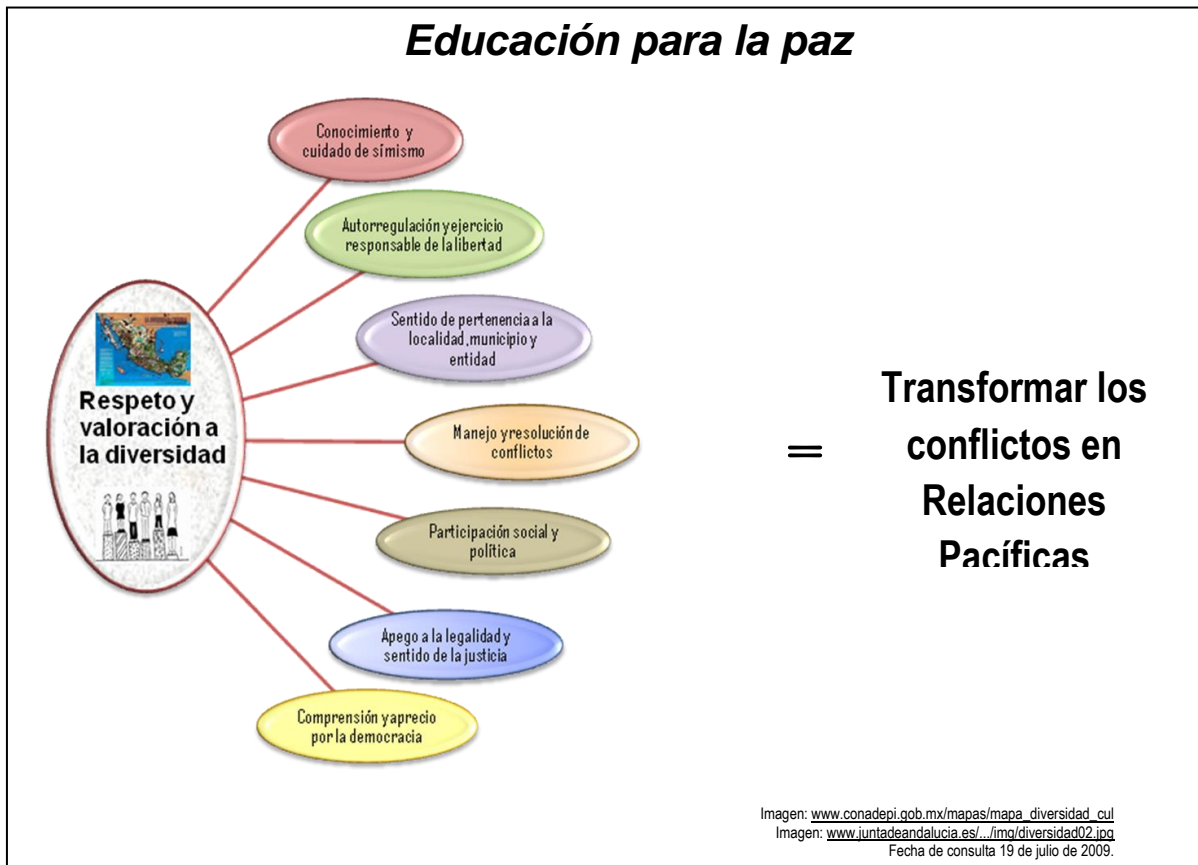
Educación para la paz

Conocimiento y cuidado de símismo

Autorregulación y ejercicio responsable de la libertad

Sentido de pertenencia a la localidad, municipio y entidad

Respeto y valoración a la diversidad

Manejo y resolución de conflictos

Participación social y política

Apego a la legalidad y sentido de la justicia

Comprensión y aprecio por la democracia

=

Transformar los conflictos en Relaciones Pacíficas

Imagen: www.conadepi.gob.mx/mapas/mapa_diversidad_cul
Imagen: www.juntadeandalucia.es/.../img/diversidad02.jpg
Fecha de consulta 19 de julio de 2009.